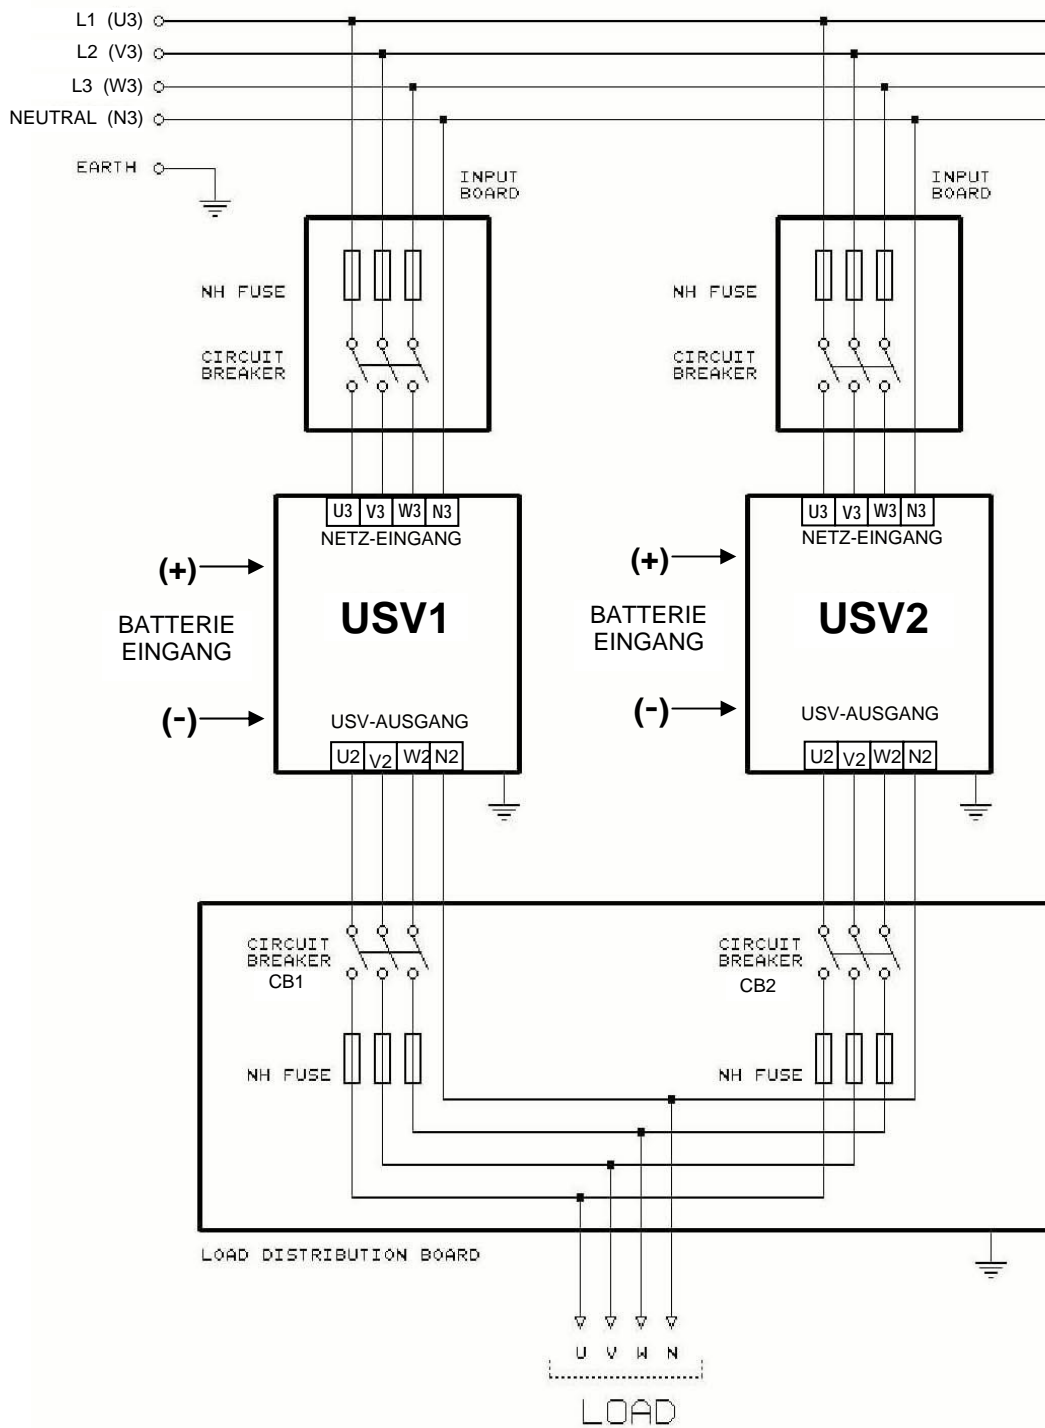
L1 (U3)
L2 (V3)
L3 (W3)
NEUTRAL (N3)
EARTH

INPUT BOARD

NH FUSE

CIRCUIT BREAKER

INPUT BOARD

NH FUSE

CIRCUIT BREAKER

U3 V3 W3 N3
NETZ-EINGANG

(+)

BATTERIE EINGANG

USV1

(-)

USV-AUSGANG

U2 V2 W2 N2

U3 V3 W3 N3
NETZ-EINGANG

(+)

BATTERIE EINGANG

USV2

(-)

USV-AUSGANG

U2 V2 W2 N2

CIRCUIT BREAKER CB1

NH FUSE

CIRCUIT BREAKER CB2

NH FUSE

LOAD DISTRIBUTION BOARD

U V W N

LOAD